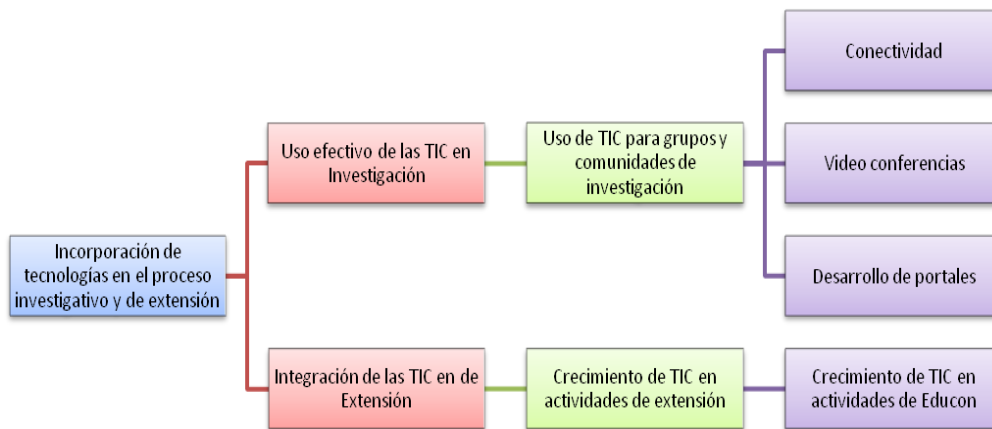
Incorporación de tecnologías en el proceso investigativo y de extensión

Uso efectivo de las TIC en Investigación

Uso de TIC para grupos y comunidades de investigación

Conectividad

Video conferencias

Desarrollo de portales

Integración de las TIC en de Extensión

Crecimiento de TIC en actividades de extensión

Crecimiento de TIC en actividades de Educon